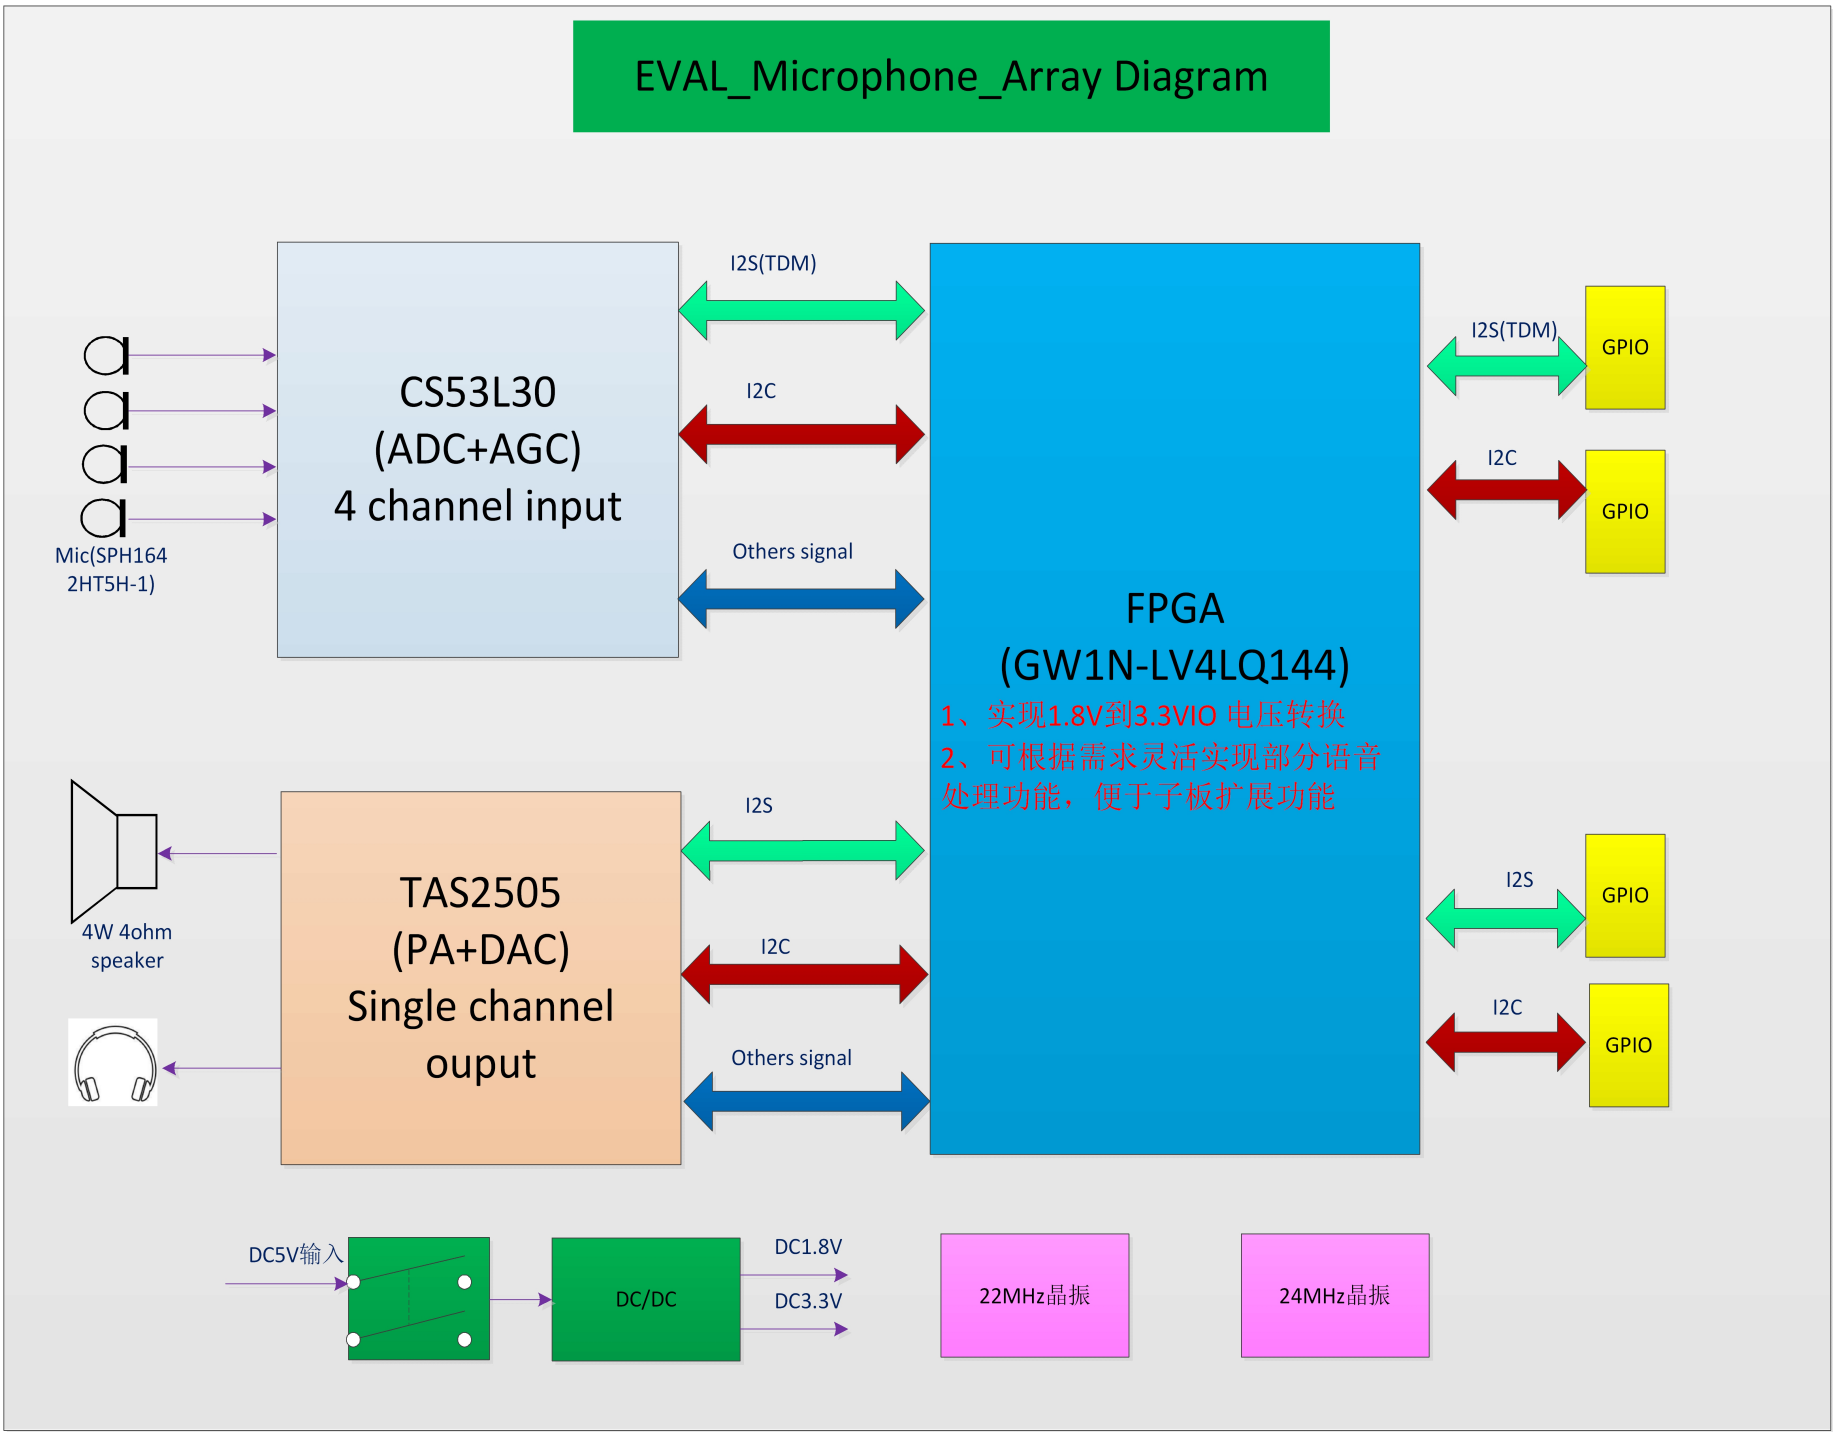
EVAL_Microphone_Array Diagram

Mic(SPH1642HT5H-1)

CS53L30
(ADC+AGC)
4 channel input

I2S(TDM)

I2C

Others signal

FPGA
(GW1N-LV4LQ144)
1、实现1.8V到3.3VIO 电压转换
2、可根据需求灵活实现部分语音处理功能，便于子板扩展功能

I2S(TDM)
GPIO
I2C
GPIO

4W 4ohm speaker

TAS2505
(PA+DAC)
Single channel
ouput

I2S

I2C

Others signal

I2S
GPIO
I2C
GPIO

DC5V输入
DC/DC
DC1.8V
DC3.3V
22MHz晶振
24MHz晶振